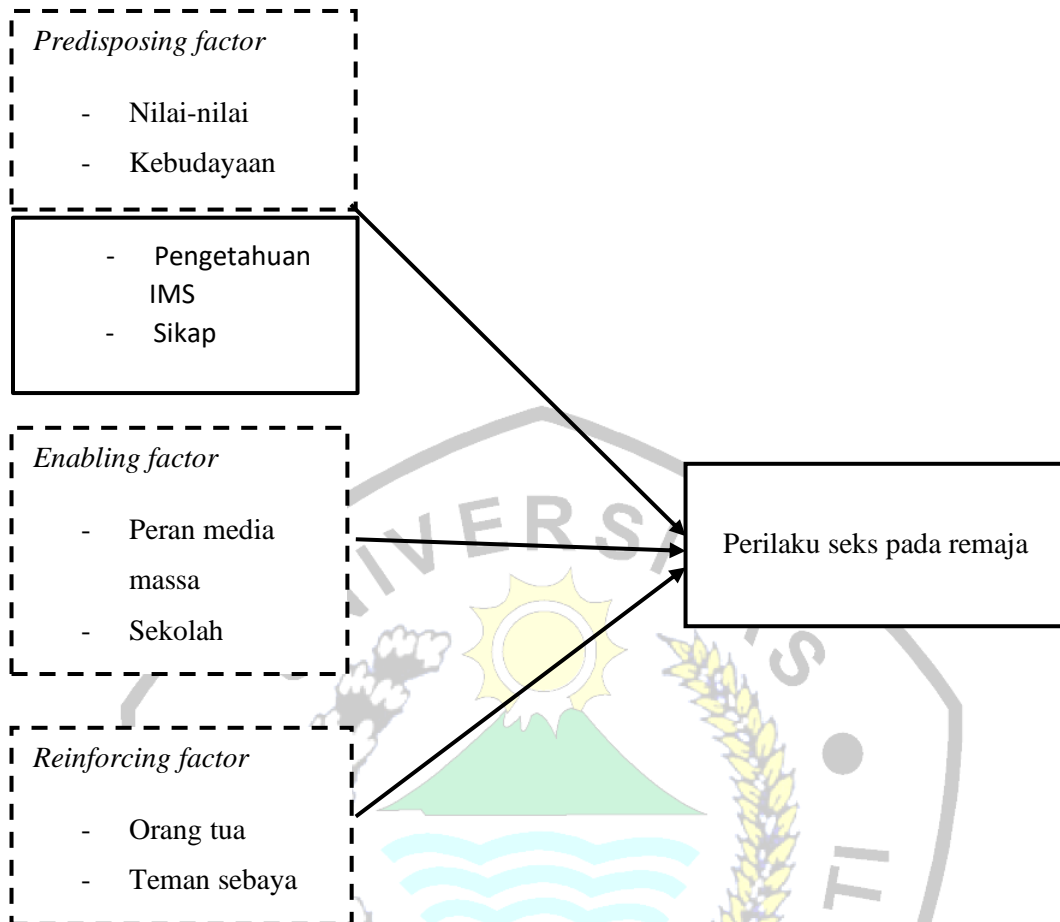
*Predisposing factor*

- Nilai-nilai
- Kebudayaan

- Pengetahuan IMS
- Sikap

*Enabling factor*

- Peran media massa
- Sekolah

*Reinforcing factor*

- Orang tua
- Teman sebaya

Perilaku seks pada remaja

UNIVERSITAS